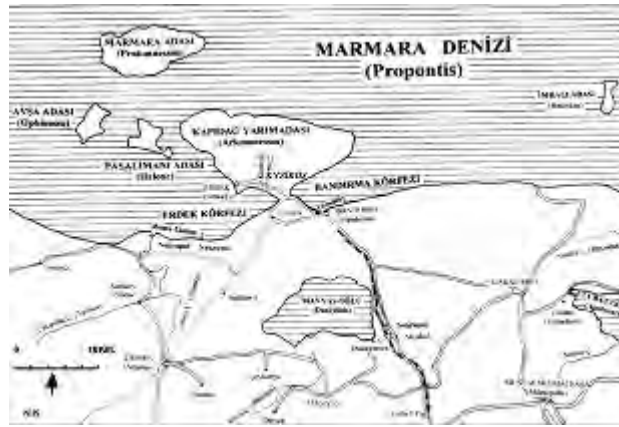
MARMARA ADASI
(Prokonnesos)

MARMARA DENİZİ
(Propontis)

AVŞA ADASI
(Ophiousa)

İMRALI ADASI
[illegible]

KAPIDAĞ YARIMADASI
(Arktonnesos)

PAŞALİMANI ADASI
(Halone)

KYZIKOS

BANDIRMA KÖRFEZİ

ERDEK KÖRFEZİ

MANYAS GÖLÜ
(Daskylitis)

0 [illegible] 10KM

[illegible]